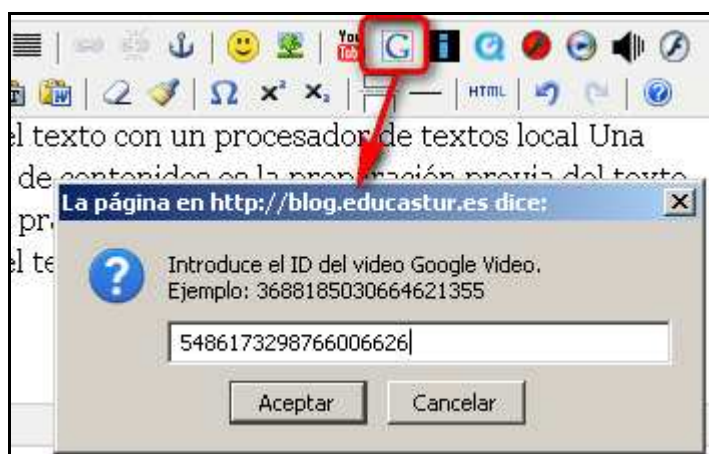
You Tube G HTML

l texto con un procesador de textos local Una de contenidos es la preparación previa del texto pr l te

La página en http://blog.educastur.es dice:

Introduce el ID del video Google Video.
Ejemplo: 3688185030664621355

5486173298766006626

Aceptar Cancelar